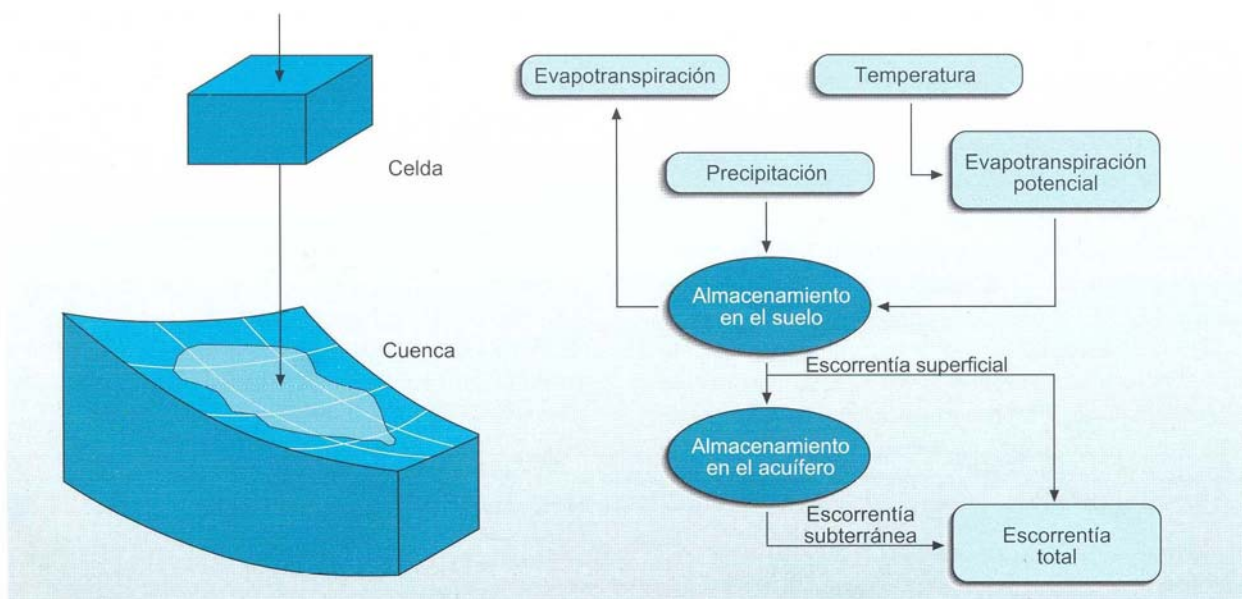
Celda

Cuenca

Evapotranspiración

Temperatura

Precipitación

Evapotranspiración potencial

Almacenamiento en el suelo

Escorrentía superficial

Almacenamiento en el acuífero

Escorrentía subterránea

Escorrentía total